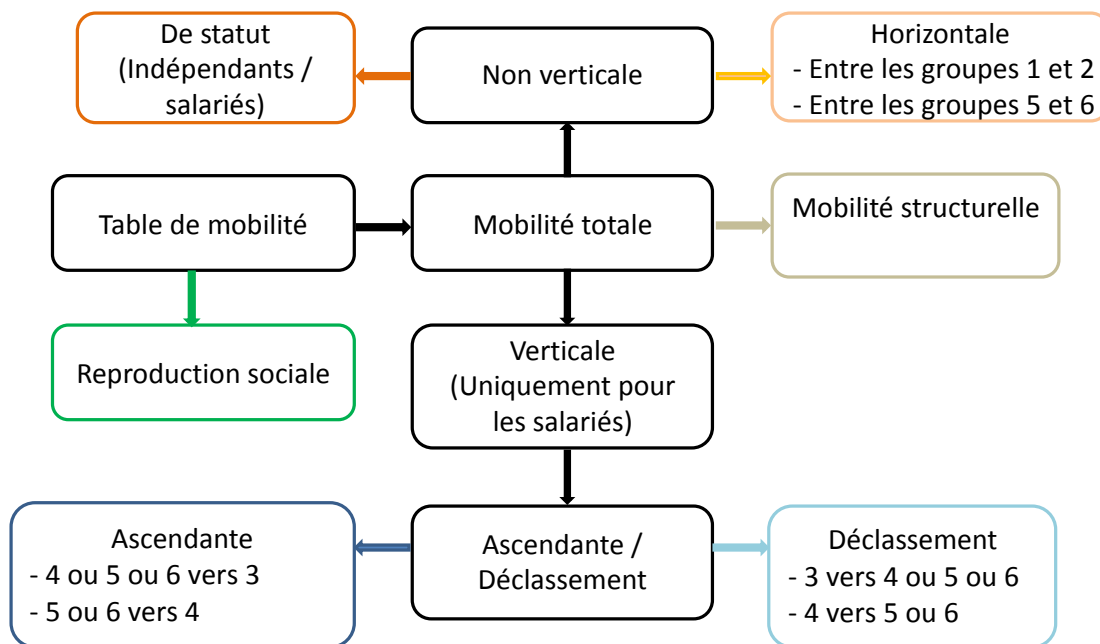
De statut
(Indépendants / salariés)

Non verticale

Horizontale
- Entre les groupes 1 et 2
- Entre les groupes 5 et 6

Table de mobilité

Mobilité totale

Mobilité structurelle

Reproduction sociale

Verticale
(Uniquement pour les salariés)

Ascendante
- 4 ou 5 ou 6 vers 3
- 5 ou 6 vers 4

Ascendante / Déclassement

Déclassement
- 3 vers 4 ou 5 ou 6
- 4 vers 5 ou 6